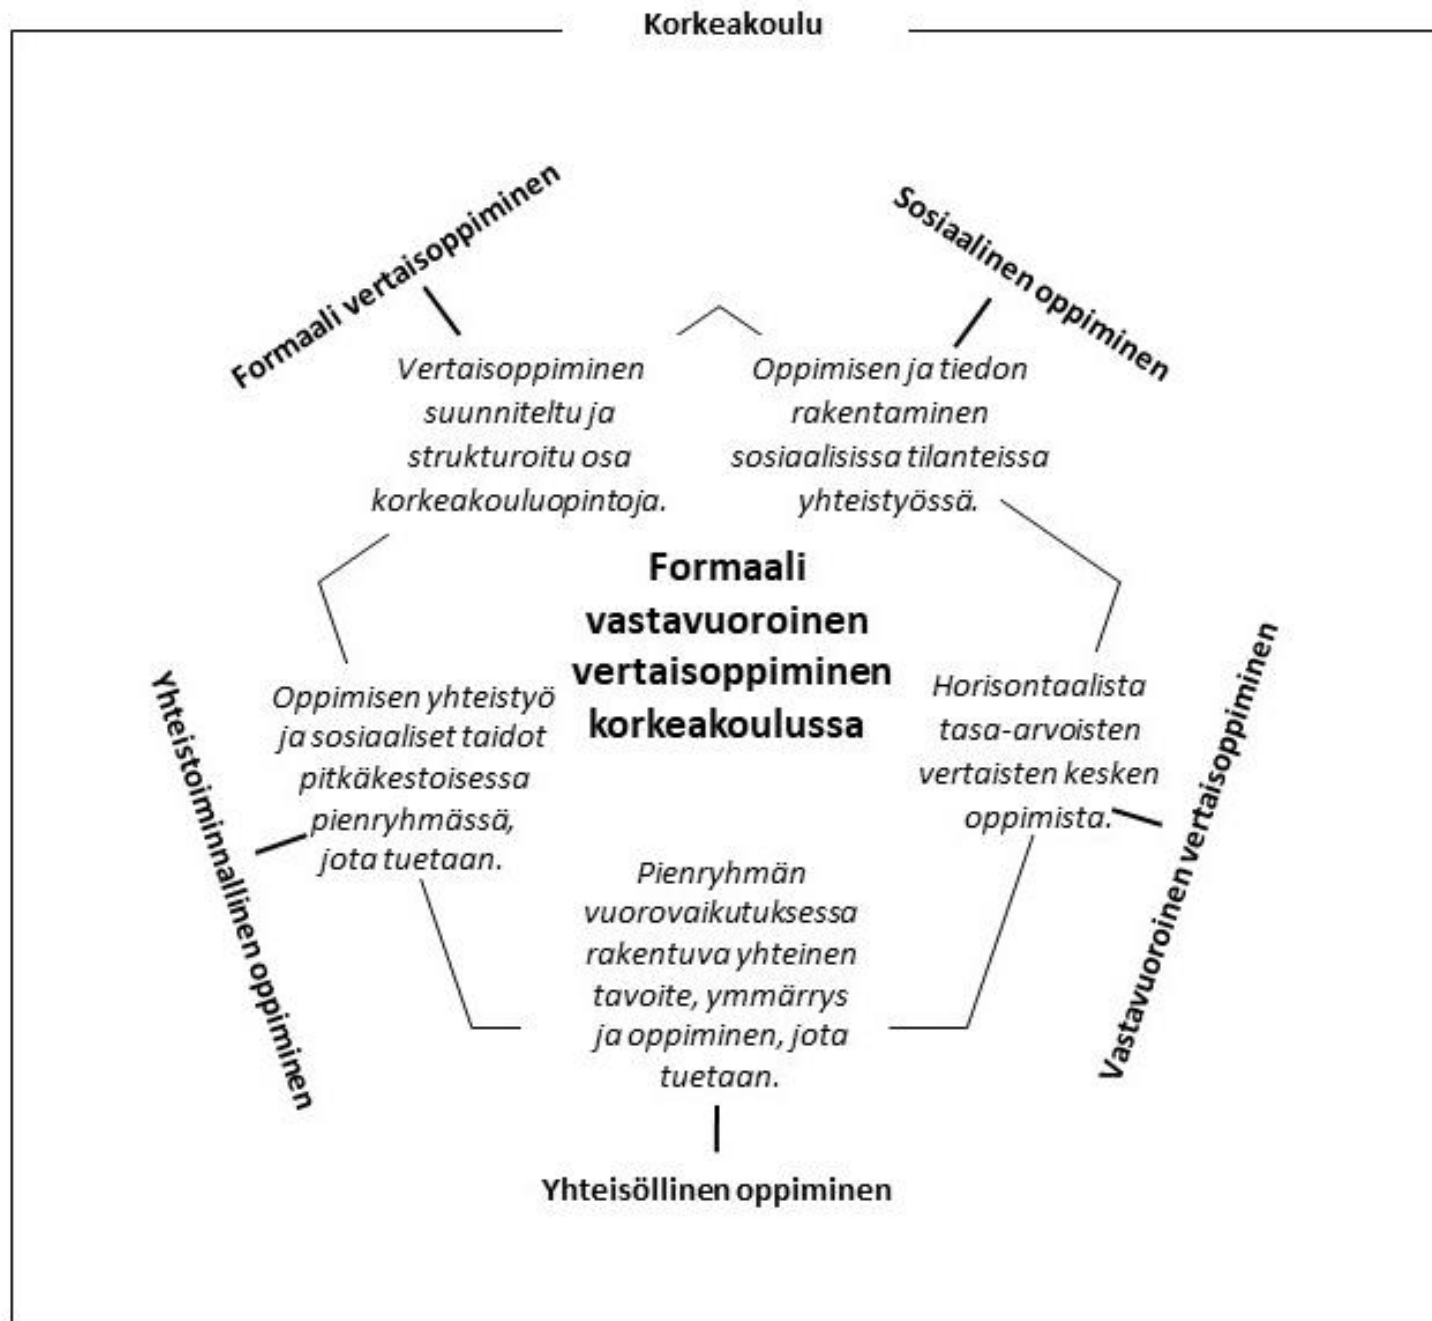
Korkeakoulu

Formaali vertaisoppiminen

Sosiaalinen oppiminen

Vertaisoppiminen suunniteltu ja strukturoitu osa korkeakouluopintoja.

Oppimisen ja tiedon rakentaminen sosiaalisissa tilanteissa yhteistyössä.

Formaali vastavuoroinen vertaisoppiminen korkeakoulussa

Yhteistoiminnallinen oppiminen

Oppimisen yhteistyö ja sosiaaliset taidot pitkäkestoisessa pienryhmässä, jota tuetaan.

Horisontaalista tasa-arvoisten vertaisten kesken oppimista.

Vastavuoroinen vertaisoppiminen

Pienryhmän vuorovaikutuksessa rakentuva yhteinen tavoite, ymmärrys ja oppiminen, jota tuetaan.

Yhteisöllinen oppiminen